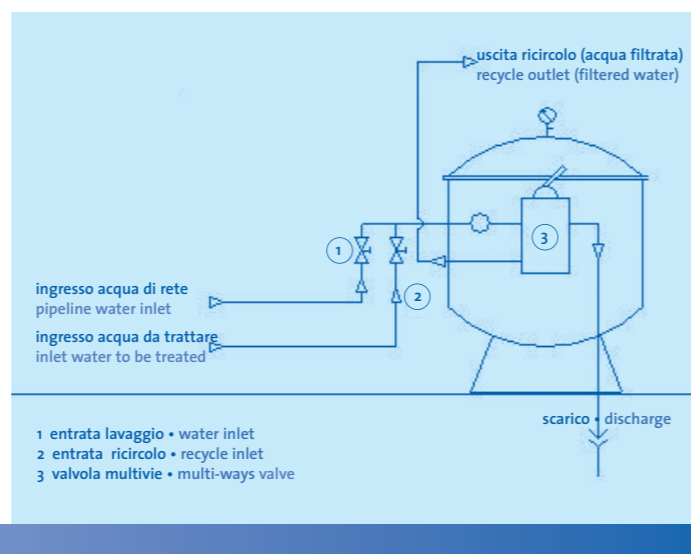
uscita ricircolo (acqua filtrata)
recycle outlet (filtered water)

1

2

3

ingresso acqua di rete
pipeline water inlet

ingresso acqua da trattare
inlet water to be treated

scarico • discharge

1 entrata lavaggio • water inlet
2 entrata ricircolo • recycle inlet
3 valvola multivie • multi-ways valve